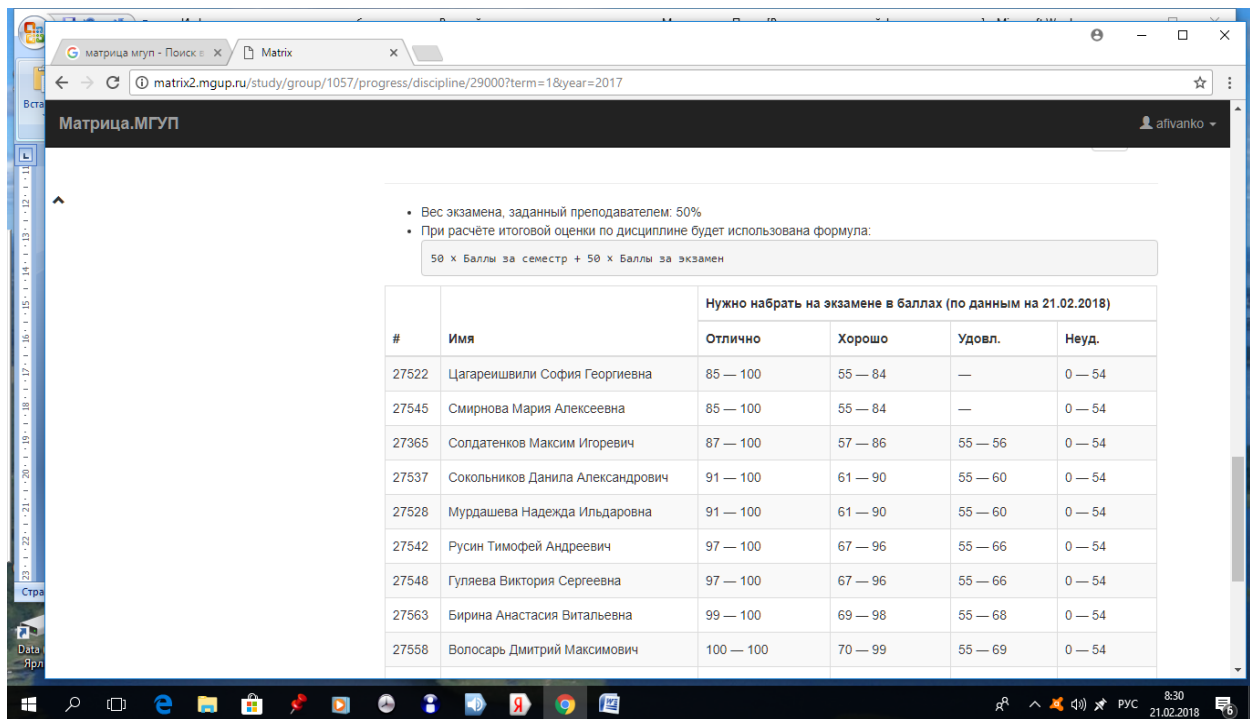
матрица мгуп - Поиск в × | Matrix ×

matrix2.mgup.ru/study/group/1057/progress/discipline/29000?term=1&year=2017

Матрица.МГУП

afivanko

• Вес экзамена, заданный преподавателем: 50%
• При расчёте итоговой оценки по дисциплине будет использована формула:

50 × Баллы за семестр + 50 × Баллы за экзамен

| # | Имя | Нужно набрать на экзамене в баллах (по данным на 21.02.2018) Отлично | Хорошо | Удовл. | Неуд. |
|---|---|---|---|---|---|
| 27522 | Цагареишвили София Георгиевна | 85 — 100 | 55 — 84 | — | 0 — 54 |
| 27545 | Смирнова Мария Алексеевна | 85 — 100 | 55 — 84 | — | 0 — 54 |
| 27365 | Солдатенков Максим Игоревич | 87 — 100 | 57 — 86 | 55 — 56 | 0 — 54 |
| 27537 | Сокольников Данила Александрович | 91 — 100 | 61 — 90 | 55 — 60 | 0 — 54 |
| 27528 | Мурдашева Надежда Ильдаровна | 91 — 100 | 61 — 90 | 55 — 60 | 0 — 54 |
| 27542 | Русин Тимофей Андреевич | 97 — 100 | 67 — 96 | 55 — 66 | 0 — 54 |
| 27548 | Гуляева Виктория Сергеевна | 97 — 100 | 67 — 96 | 55 — 66 | 0 — 54 |
| 27563 | Бирина Анастасия Витальевна | 99 — 100 | 69 — 98 | 55 — 68 | 0 — 54 |
| 27558 | Волосарь Дмитрий Максимович | 100 — 100 | 70 — 99 | 55 — 69 | 0 — 54 |

РУС 8:30 21.02.2018